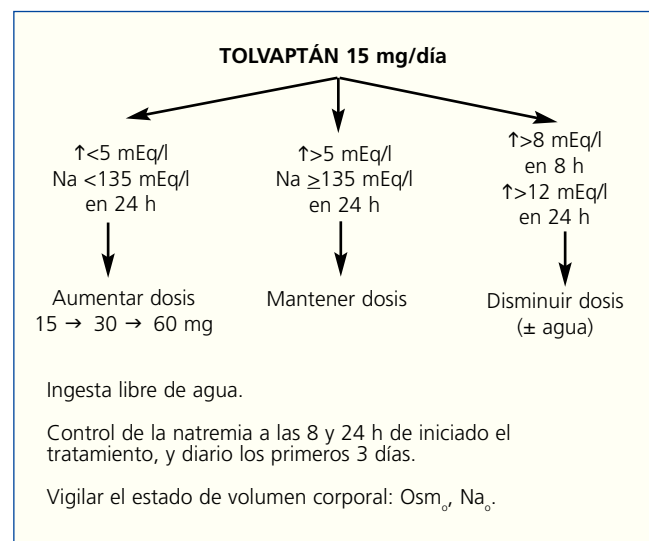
**TOLVAPTÁN 15 mg/día**

↑<5 mEq/l
Na <135 mEq/l
en 24 h

Aumentar dosis
15 → 30 → 60 mg

↑>5 mEq/l
Na ≥135 mEq/l
en 24 h

Mantener dosis

↑>8 mEq/l
en 8 h
↑>12 mEq/l
en 24 h

Disminuir dosis
(± agua)

Ingesta libre de agua.

Control de la natremia a las 8 y 24 h de iniciado el tratamiento, y diario los primeros 3 días.

Vigilar el estado de volumen corporal: $Osm_o$, $Na_o$.